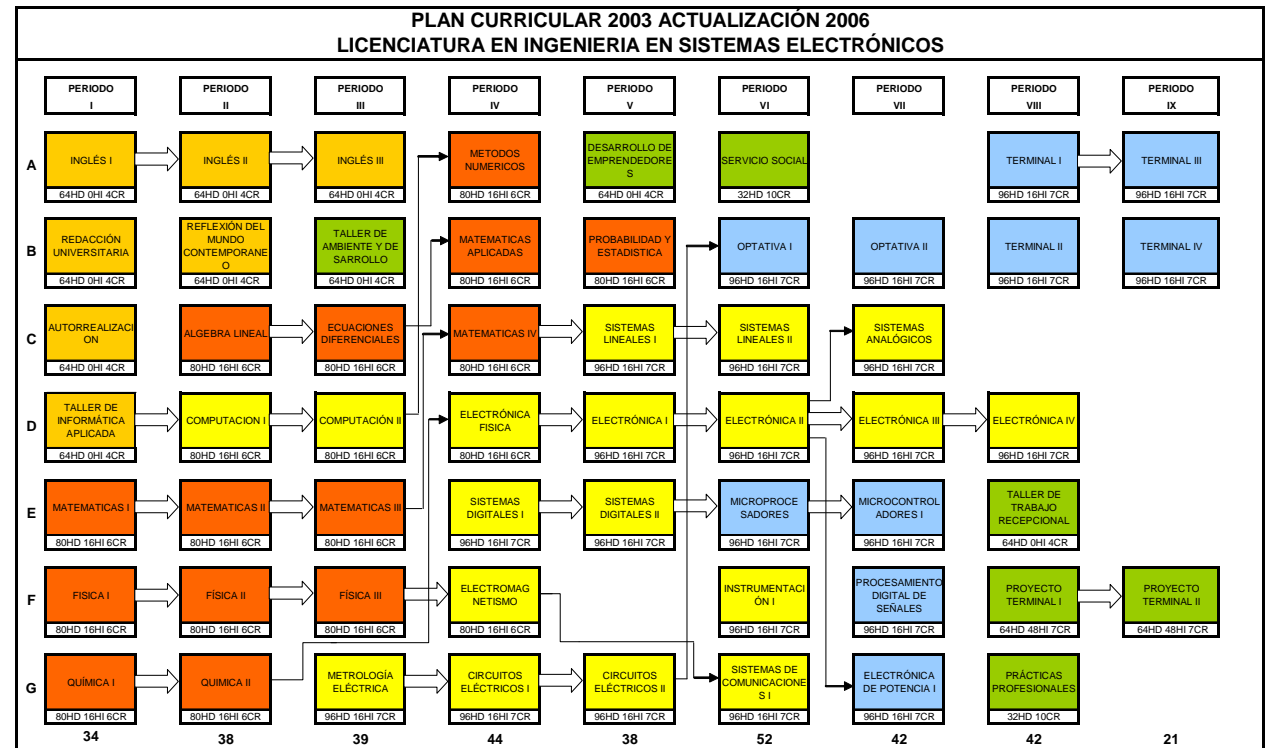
PLAN CURRICULAR 2003 ACTUALIZACIÓN 2006
LICENCIATURA EN INGENIERIA EN SISTEMAS ELECTRÓNICOS

| | PERIODO I | PERIODO II | PERIODO III | PERIODO IV | PERIODO V | PERIODO VI | PERIODO VII | PERIODO VIII | PERIODO IX |
|---|---|---|---|---|---|---|---|---|---|
| A | INGLÉS I 64HD 0HI 4CR | INGLÉS II 64HD 0HI 4CR | INGLÉS III 64HD 0HI 4CR | METODOS NUMERICOS 80HD 16HI 6CR | DESARROLLO DE EMPRENDEDORES 64HD 0HI 4CR | SERVICIO SOCIAL 32HD 10CR | | TERMINAL I 96HD 16HI 7CR | TERMINAL III 96HD 16HI 7CR |
| B | REDACCIÓN UNIVERSITARIA 64HD 0HI 4CR | REFLEXIÓN DEL MUNDO CONTEMPORANEO 64HD 0HI 4CR | TALLER DE AMBIENTE Y DESARROLLO 64HD 0HI 4CR | MATEMATICAS APLICADAS 80HD 16HI 6CR | PROBABILIDAD Y ESTADISTICA 80HD 16HI 6CR | OPTATIVA I 96HD 16HI 7CR | OPTATIVA II 96HD 16HI 7CR | TERMINAL II 96HD 16HI 7CR | TERMINAL IV 96HD 16HI 7CR |
| C | AUTORREALIZACION 64HD 0HI 4CR | ALGEBRA LINEAL 80HD 16HI 6CR | ECUACIONES DIFERENCIALES 80HD 16HI 6CR | MATEMATICAS IV 80HD 16HI 6CR | SISTEMAS LINEALES I 96HD 16HI 7CR | SISTEMAS LINEALES II 96HD 16HI 7CR | SISTEMAS ANALÓGICOS 96HD 16HI 7CR | | |
| D | TALLER DE INFORMÁTICA APLICADA 64HD 0HI 4CR | COMPUTACION I 80HD 16HI 6CR | COMPUTACIÓN II 80HD 16HI 6CR | ELECTRÓNICA FISICA 80HD 16HI 6CR | ELECTRÓNICA I 96HD 16HI 7CR | ELECTRÓNICA II 96HD 16HI 7CR | ELECTRÓNICA III 96HD 16HI 7CR | ELECTRÓNICA IV 96HD 16HI 7CR | |
| E | MATEMATICAS I 80HD 16HI 6CR | MATEMATICAS II 80HD 16HI 6CR | MATEMATICAS III 80HD 16HI 6CR | SISTEMAS DIGITALES I 96HD 16HI 7CR | SISTEMAS DIGITALES II 96HD 16HI 7CR | MICROPROCESADORES 96HD 16HI 7CR | MICROCONTROLADORES I 96HD 16HI 7CR | TALLER DE TRABAJO RECEPCIONAL 64HD 0HI 4CR | |
| F | FISICA I 80HD 16HI 6CR | FÍSICA II 80HD 16HI 6CR | FÍSICA III 80HD 16HI 6CR | ELECTROMAGNETISMO 80HD 16HI 6CR | | INSTRUMENTACIÓN I 96HD 16HI 7CR | PROCESAMIENTO DIGITAL DE SEÑALES 96HD 16HI 7CR | PROYECTO TERMINAL I 64HD 48HI 7CR | PROYECTO TERMINAL II 64HD 48HI 7CR |
| G | QUÍMICA I 80HD 16HI 6CR | QUIMICA II 80HD 16HI 6CR | METROLOGÍA ELÉCTRICA 96HD 16HI 7CR | CIRCUITOS ELÉCTRICOS I 96HD 16HI 7CR | CIRCUITOS ELÉCTRICOS II 96HD 16HI 7CR | SISTEMAS DE COMUNICACIONES I 96HD 16HI 7CR | ELECTRÓNICA DE POTENCIA I 96HD 16HI 7CR | PRÁCTICAS PROFESIONALES 32HD 10CR | |
| | 34 | 38 | 39 | 44 | 38 | 52 | 42 | 42 | 21 |